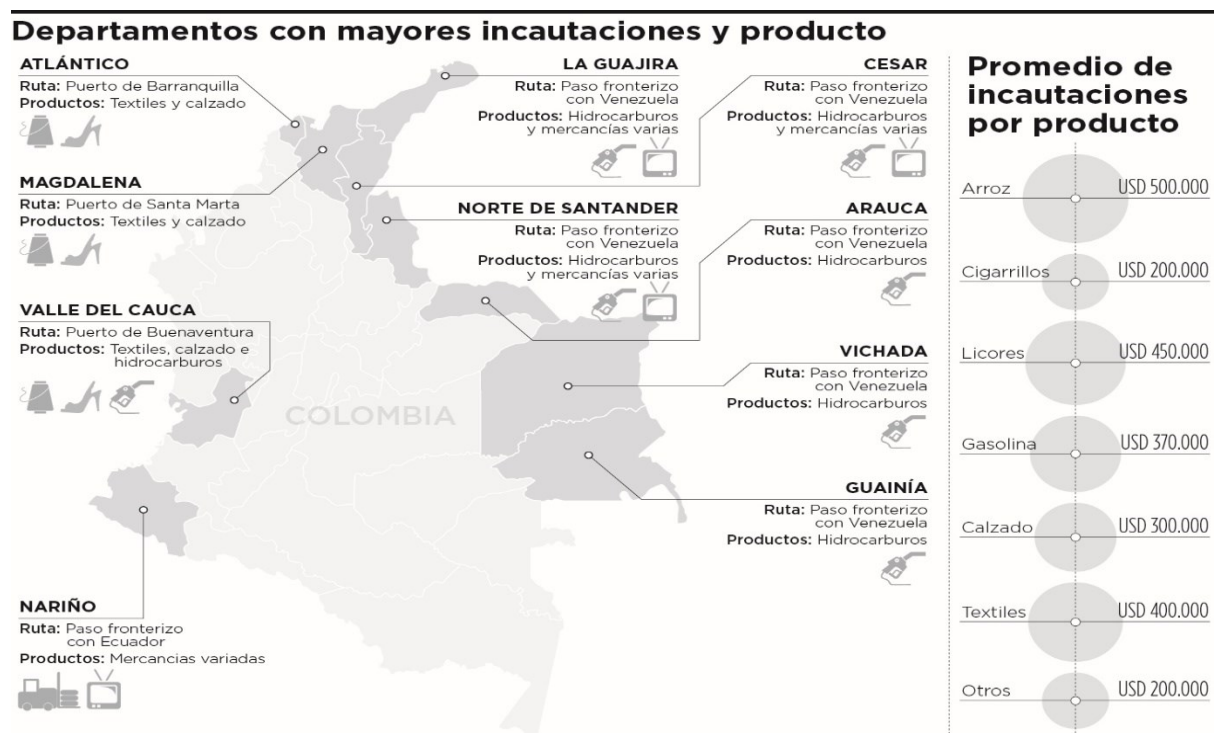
Departamentos con mayores incautaciones y producto

ATLÁNTICO
Ruta: Puerto de Barranquilla
Productos: Textiles y calzado

MAGDALENA
Ruta: Puerto de Santa Marta
Productos: Textiles y calzado

VALLE DEL CAUCA
Ruta: Puerto de Buenaventura
Productos: Textiles, calzado e hidrocarburos

NARIÑO
Ruta: Paso fronterizo con Ecuador
Productos: Mercancias variadas

LA GUAJIRA
Ruta: Paso fronterizo con Venezuela
Productos: Hidrocarburos y mercancías varias

NORTE DE SANTANDER
Ruta: Paso fronterizo con Venezuela
Productos: Hidrocarburos y mercancías varias

CESAR
Ruta: Paso fronterizo con Venezuela
Productos: Hidrocarburos y mercancías varias

ARAUCA
Ruta: Paso fronterizo con Venezuela
Productos: Hidrocarburos

VICHADA
Ruta: Paso fronterizo con Venezuela
Productos: Hidrocarburos

GUAINÍA
Ruta: Paso fronterizo con Venezuela
Productos: Hidrocarburos

COLOMBIA

Promedio de incautaciones por producto

Arroz USD 500.000
Cigarrillos USD 200.000
Licores USD 450.000
Gasolina USD 370.000
Calzado USD 300.000
Textiles USD 400.000
Otros USD 200.000